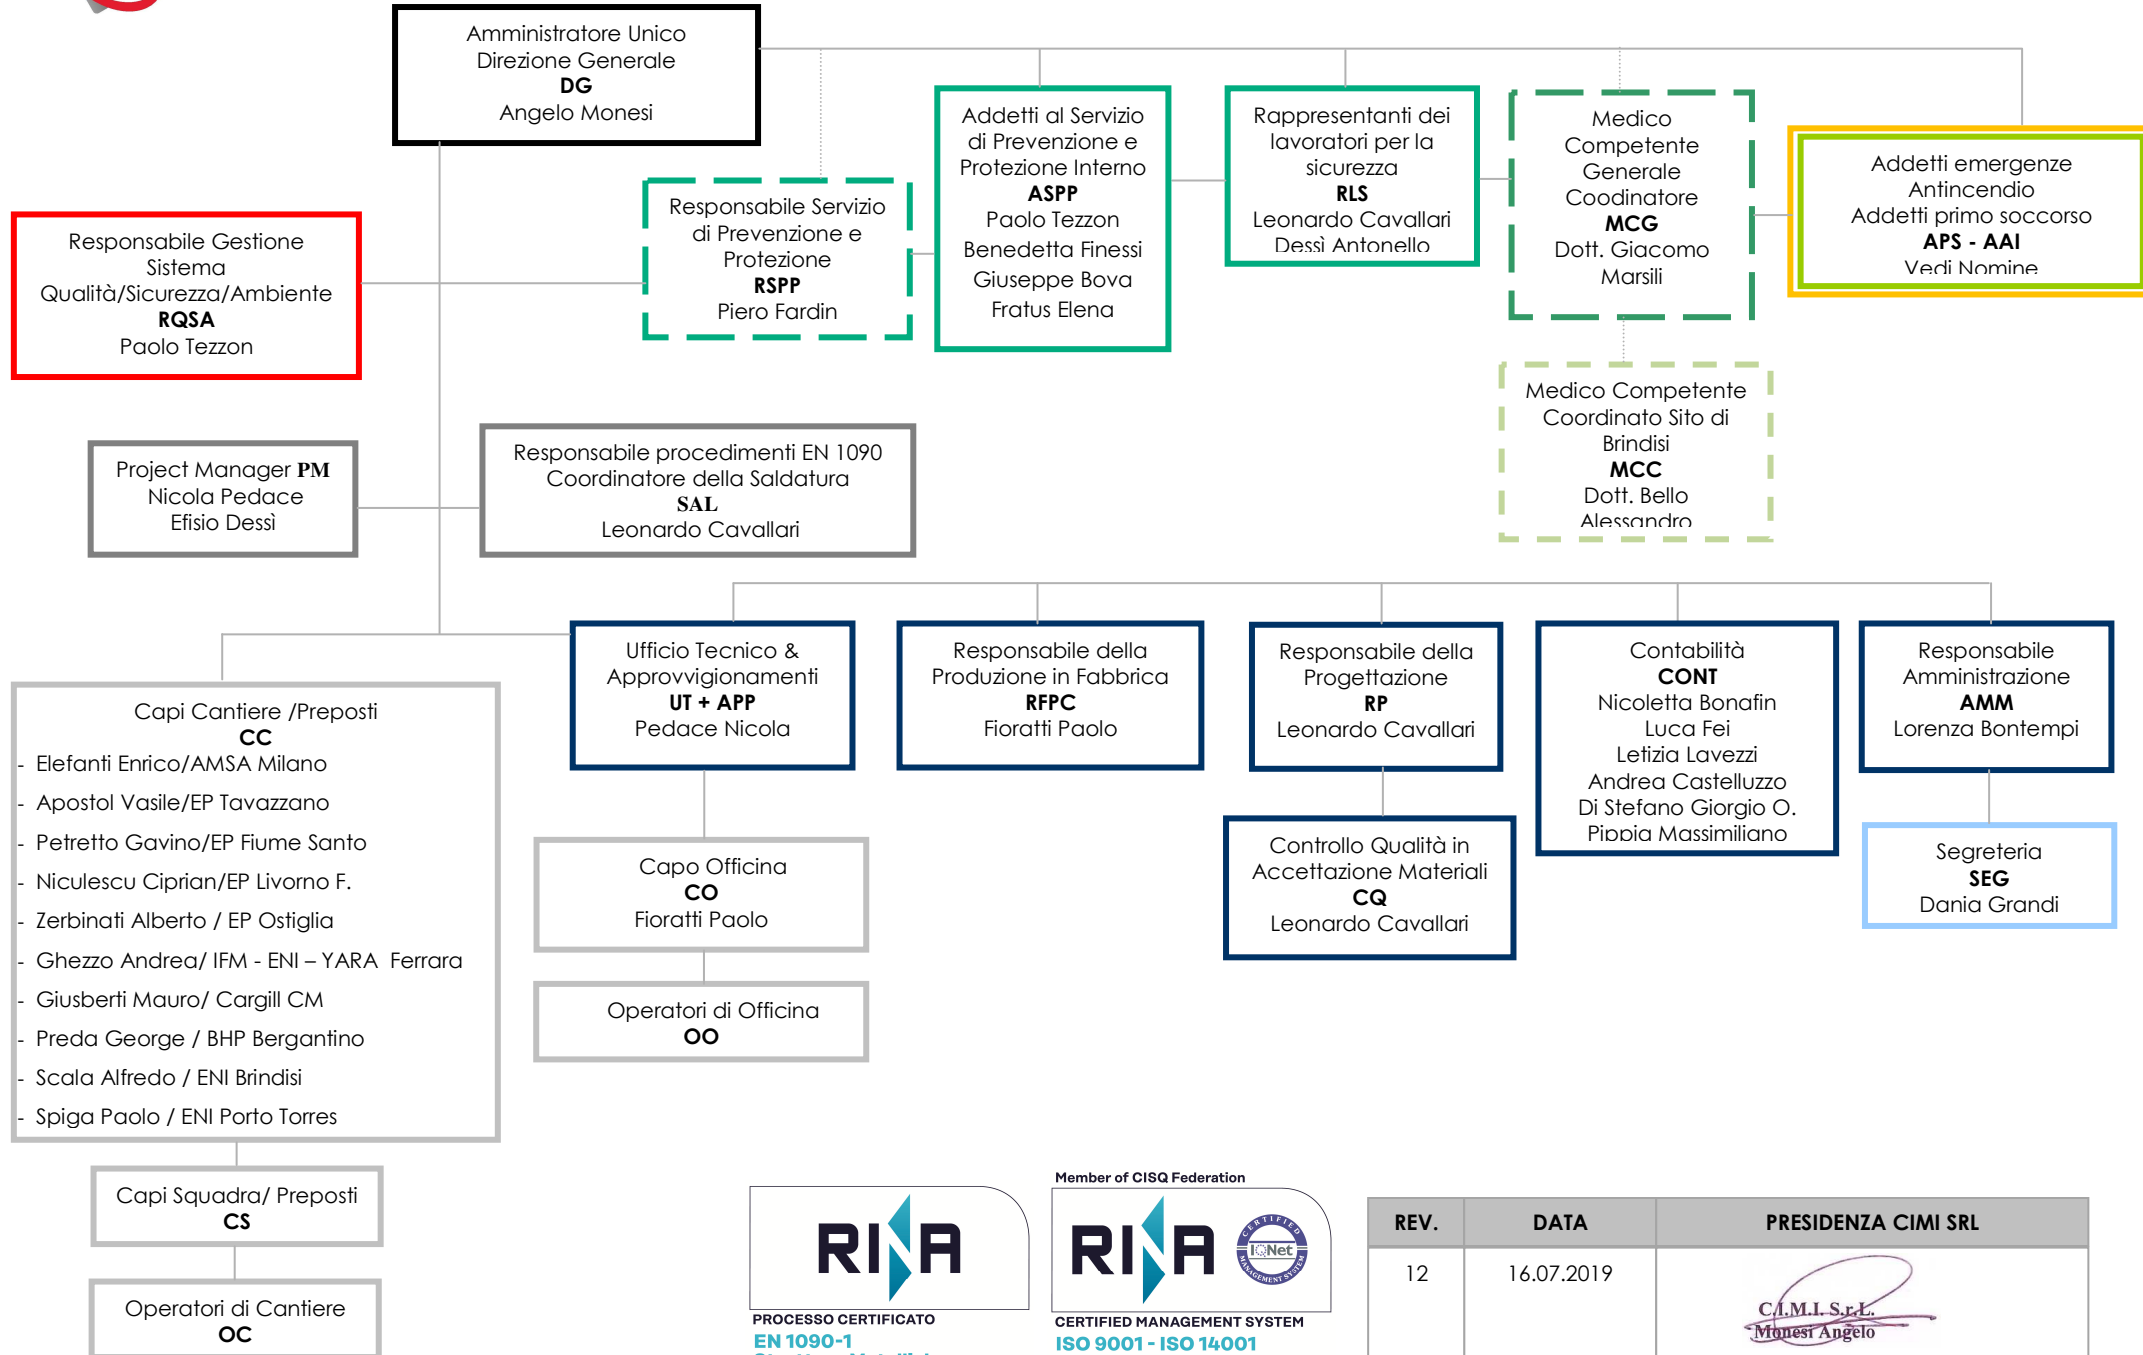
Amministratore Unico
Direzione Generale
**DG**
Angelo Monesi

Responsabile Gestione Sistema Qualità/Sicurezza/Ambiente
**RQSA**
Paolo Tezzon

Responsabile Servizio di Prevenzione e Protezione
**RSPP**
Piero Fardin

Addetti al Servizio di Prevenzione e Protezione Interno
**ASPP**
Paolo Tezzon
Benedetta Finessi
Giuseppe Bova
Fratus Elena

Rappresentanti dei lavoratori per la sicurezza
**RLS**
Leonardo Cavallari
Dessì Antonello

Medico Competente Generale Coodinatore
**MCG**
Dott. Giacomo Marsili

Addetti emergenze Antincendio
Addetti primo soccorso
**APS - AAI**
Vedi Nomine

Medico Competente Coordinato Sito di Brindisi
**MCC**
Dott. Bello Alessandro

Project Manager **PM**
Nicola Pedace
Efisio Dessì

Responsabile procedimenti EN 1090
Coordinatore della Saldatura
**SAL**
Leonardo Cavallari

Capi Cantiere /Preposti
**CC**
- Elefanti Enrico/AMSA Milano
- Apostol Vasile/EP Tavazzano
- Petretto Gavino/EP Fiume Santo
- Niculescu Ciprian/EP Livorno F.
- Zerbinati Alberto / EP Ostiglia
- Ghezzo Andrea/ IFM - ENI – YARA Ferrara
- Giusberti Mauro/ Cargill CM
- Preda George / BHP Bergantino
- Scala Alfredo / ENI Brindisi
- Spiga Paolo / ENI Porto Torres

Capi Squadra/ Preposti
**CS**

Operatori di Cantiere
**OC**

Ufficio Tecnico & Approvvigionamenti
**UT + APP**
Pedace Nicola

Capo Officina
**CO**
Fioratti Paolo

Operatori di Officina
**OO**

Responsabile della Produzione in Fabbrica
**RFPC**
Fioratti Paolo

Responsabile della Progettazione
**RP**
Leonardo Cavallari

Controllo Qualità in Accettazione Materiali
**CQ**
Leonardo Cavallari

Contabilità
**CONT**
Nicoletta Bonafin
Luca Fei
Letizia Lavezzi
Andrea Castelluzzo
Di Stefano Giorgio O.
Pippia Massimiliano

Responsabile Amministrazione
**AMM**
Lorenza Bontempi

Segreteria
**SEG**
Dania Grandi

RINA
PROCESSO CERTIFICATO
EN 1090-1
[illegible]

Member of CISQ Federation
RINA
IQNet
CERTIFIED MANAGEMENT SYSTEM
ISO 9001 - ISO 14001

| REV. | DATA | PRESIDENZA CIMI SRL |
|---|---|---|
| 12 | 16.07.2019 | C.I.M.I. S.r.L. Monesi Angelo |